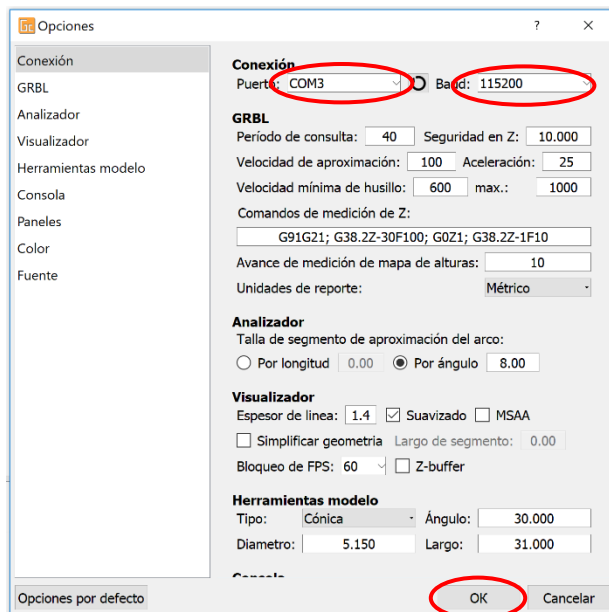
Opciones

?

Conexión
GRBL
Analizador
Visualizador
Herramientas modelo
Consola
Paneles
Color
Fuente

Conexión
Puerto: COM3
Baud: 115200

GRBL
Período de consulta: 40
Seguridad en Z: 10.000
Velocidad de aproximación: 100
Aceleración: 25
Velocidad mínima de husillo: 600
max.: 1000
Comandos de medición de Z:
G91G21; G38.2Z-30F100; G0Z1; G38.2Z-1F10
Avance de medición de mapa de alturas: 10
Unidades de reporte: Métrico

Analizador
Talla de segmento de aproximación del arco:
Por longitud 0.00
Por ángulo 8.00

Visualizador
Espesor de línea: 1.4
Suavizado
MSAA
Simplificar geometría
Largo de segmento: 0.00
Bloqueo de FPS: 60
Z-buffer

Herramientas modelo
Tipo: Cónica
Ángulo: 30.000
Diametro: 5.150
Largo: 31.000

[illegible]

Opciones por defecto
OK
Cancelar